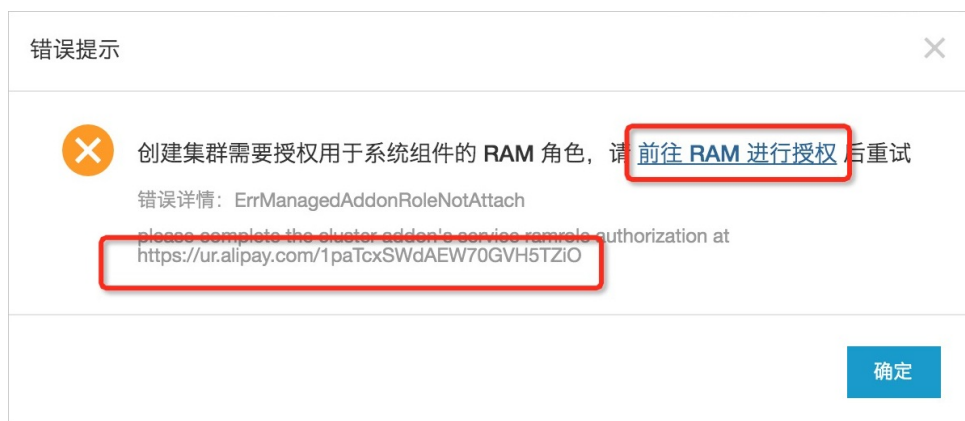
错误提示

创建集群需要授权用于系统组件的 RAM 角色，请 前往 RAM 进行授权 后重试

错误详情：ErrManagedAddonRoleNotAttach

please complete the cluster addon's service ramrole authorization at https://ur.alipay.com/1paTcxSWdAEW70GVH5TZiO

确定